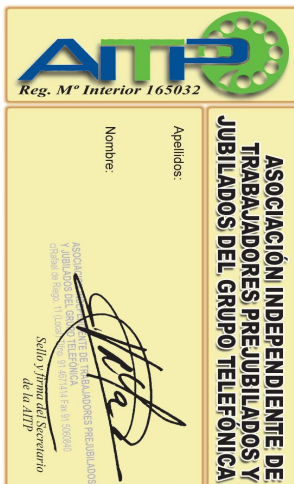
AITP
Reg. Mº Interior 165032

ASOCIACIÓN INDEPENDIENTE DE TRABAJADORES PREJUBILADOS Y JUBILADOS DEL GRUPO TELEFÓNICA

Apellidos:

Nombre:

ASOCIACIÓN INDEPENDIENTE DE TRABAJADORES PREJUBILADOS Y JUBILADOS DEL GRUPO TELEFÓNICA
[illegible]

Sello y firma del Secretario de la AITP